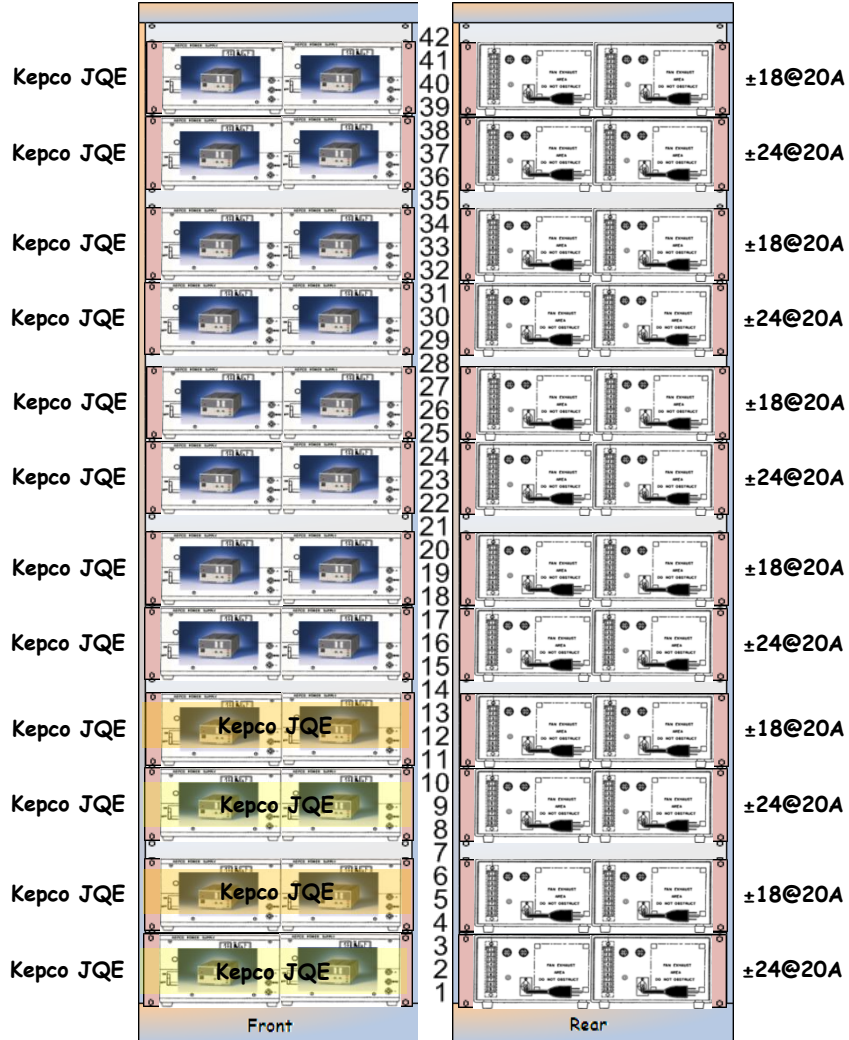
Kepco JQE
Kepco JQE
Kepco JQE
Kepco JQE
Kepco JQE
Kepco JQE
Kepco JQE
Kepco JQE
Kepco JQE
Kepco JQE
Kepco JQE
Kepco JQE

Kepco JQE
Kepco JQE
Kepco JQE
Kepco JQE

42
41
40
39
38
37
36
35
34
33
32
31
30
29
28
27
26
25
24
23
22
21
20
19
18
17
16
15
14
13
12
11
10
9
8
7
6
5
4
3
2
1

±18@20A
±24@20A
±18@20A
±24@20A
±18@20A
±24@20A
±18@20A
±24@20A
±18@20A
±24@20A
±18@20A
±24@20A

Front

Rear